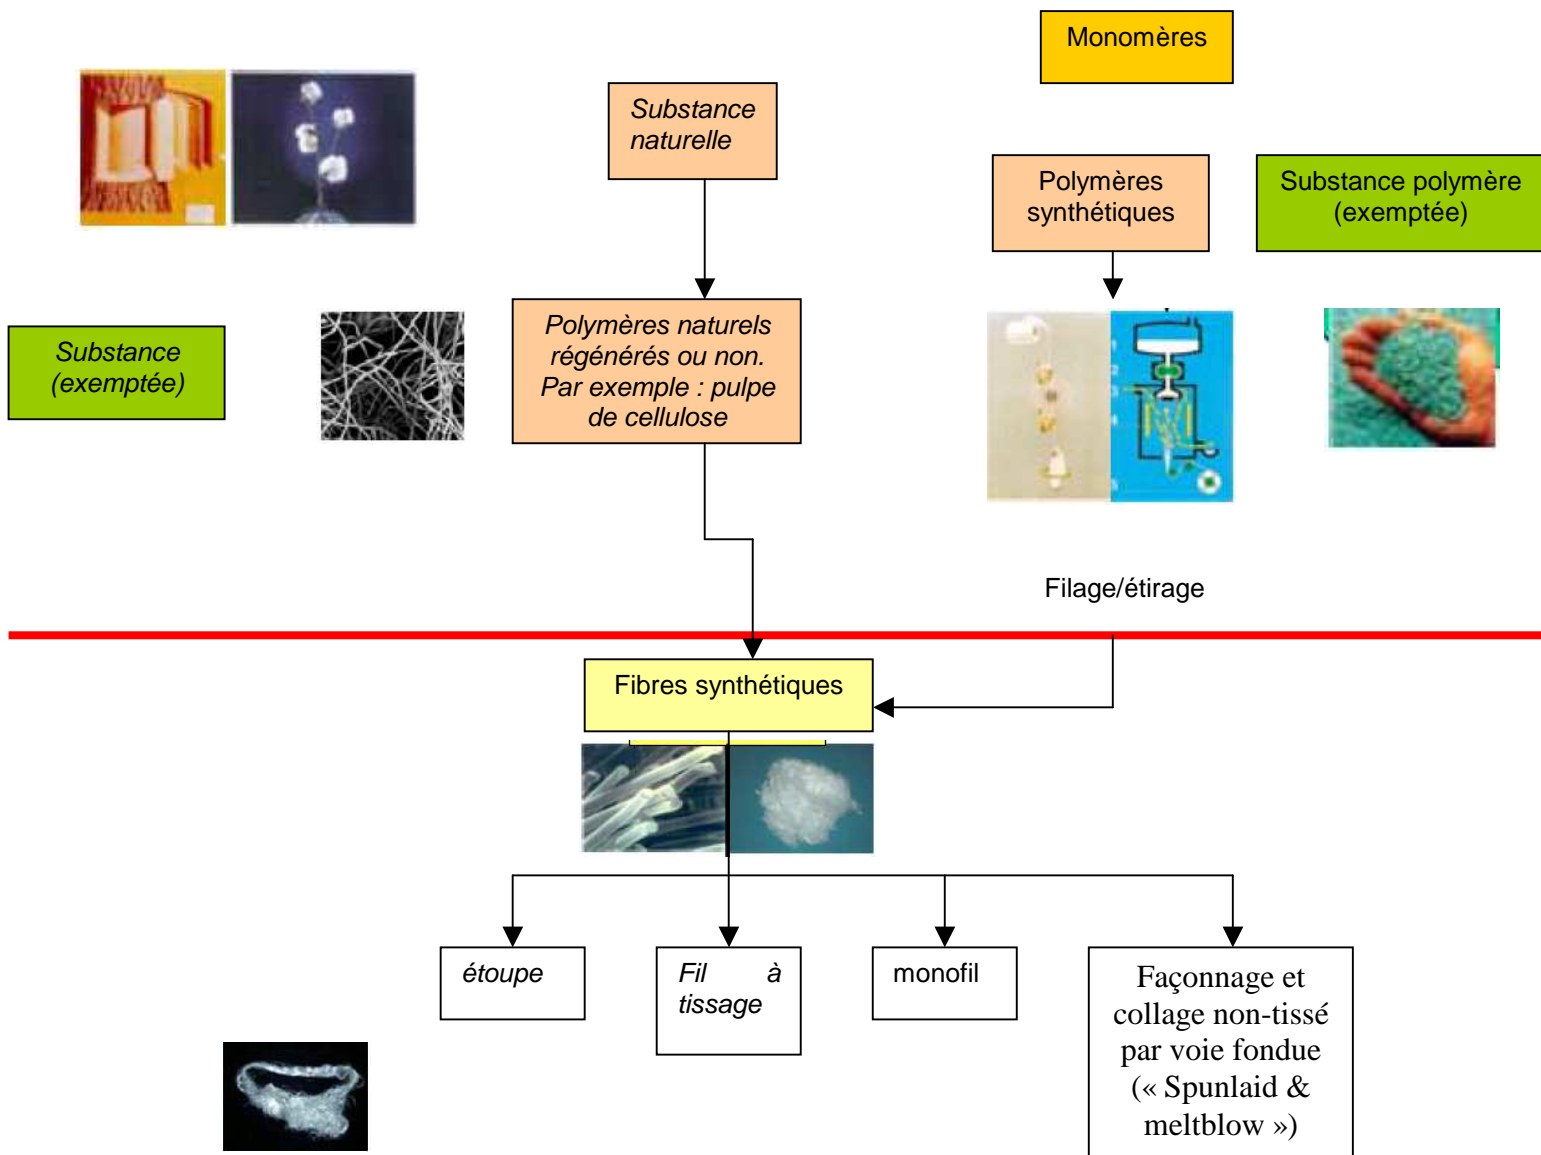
Monomères

Substance naturelle

Polymères synthétiques

Substance polymère (exemptée)

Substance (exemptée)

Polymères naturels régénérés ou non. Par exemple : pulpe de cellulose

Filage/étirage

Fibres synthétiques

étoupe

Fil à tissage

monofil

Façonnage et collage non-tissé par voie fondue (« Spunlaid & meltblow »)